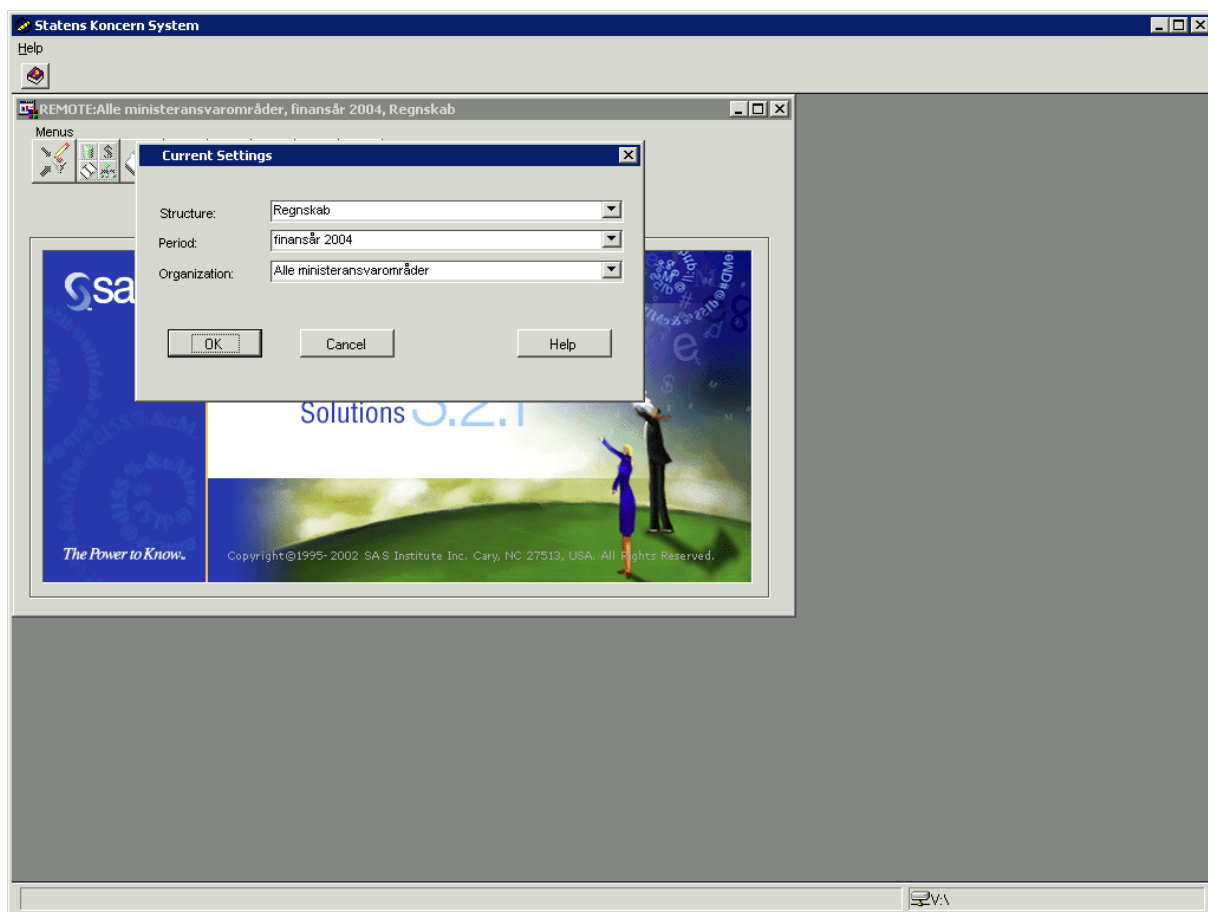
Statens Koncern System

Help

REMOTE:Alle ministeransvarområder, finansår 2004, Regnskab

Menus

Current Settings

Structure: Regnskab

Period: finansår 2004

Organization: Alle ministeransvarområder

OK

Cancel

Help

sas

Solutions 3.2.1

The Power to Know.

Copyright©1995-2002 SAS Institute Inc. Cary, NC 27513, USA. All Rights Reserved.

V:\